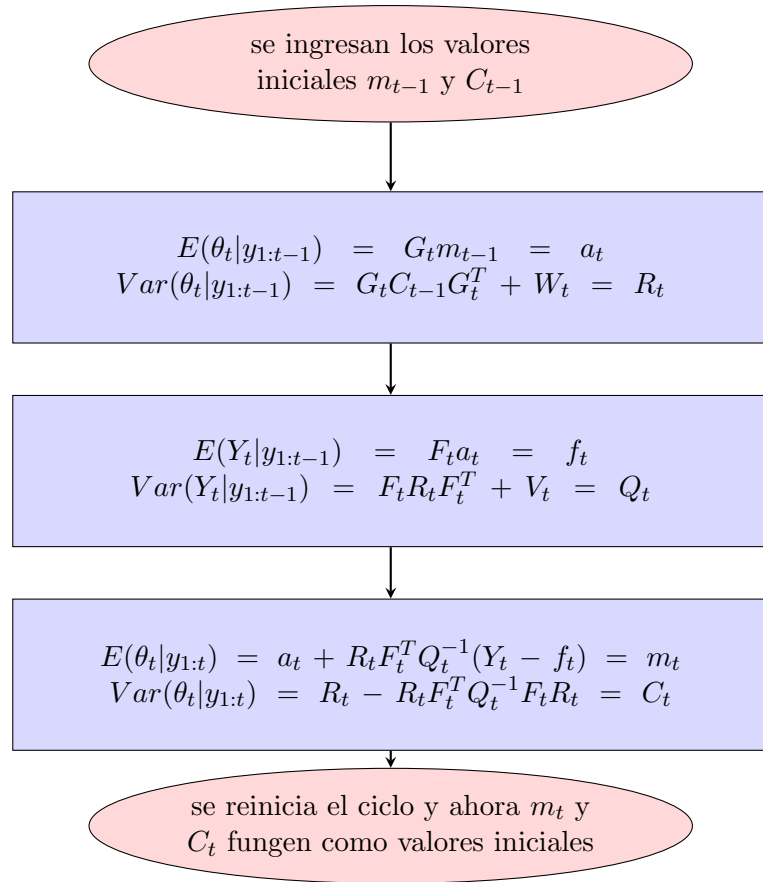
se ingresan los valores iniciales $m_{t-1}$ y $C_{t-1}$

$E(\theta_t|y_{1:t-1}) = G_t m_{t-1} = a_t$
$Var(\theta_t|y_{1:t-1}) = G_t C_{t-1} G_t^T + W_t = R_t$

$E(Y_t|y_{1:t-1}) = F_t a_t = f_t$
$Var(Y_t|y_{1:t-1}) = F_t R_t F_t^T + V_t = Q_t$

$E(\theta_t|y_{1:t}) = a_t + R_t F_t^T Q_t^{-1}(Y_t - f_t) = m_t$
$Var(\theta_t|y_{1:t}) = R_t - R_t F_t^T Q_t^{-1} F_t R_t = C_t$

se reinicia el ciclo y ahora $m_t$ y $C_t$ fungen como valores iniciales